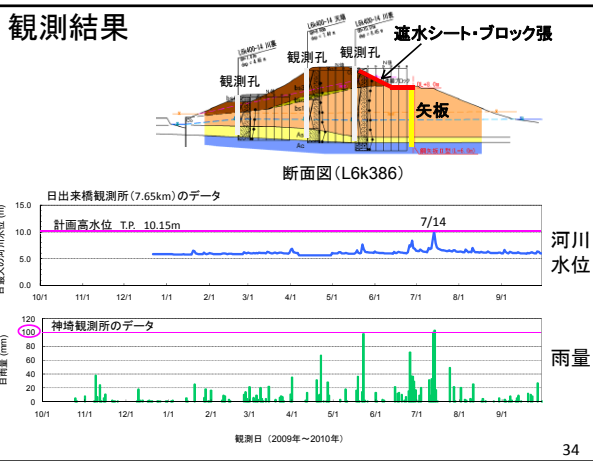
観測結果

観測孔
観測孔
観測孔
L6k400-14 川裏
L6k400-14 天端
L6k400-14 川表
遮水シート・ブロック張
矢板

断面図(L6k386)

日出来橋観測所(7.65km)のデータ

計画高水位 T.P. 10.15m

7/14

河川水位

15.0
10.0
5.0
0.0

10/1 11/1 12/1 1/1 2/1 3/1 4/1 5/1 6/1 7/1 8/1 9/1

神埼観測所のデータ

日雨量(mm)

120
100
80
60
40
20
0

雨量

10/1 11/1 12/1 1/1 2/1 3/1 4/1 5/1 6/1 7/1 8/1 9/1

観測日(2009年~2010年)

34